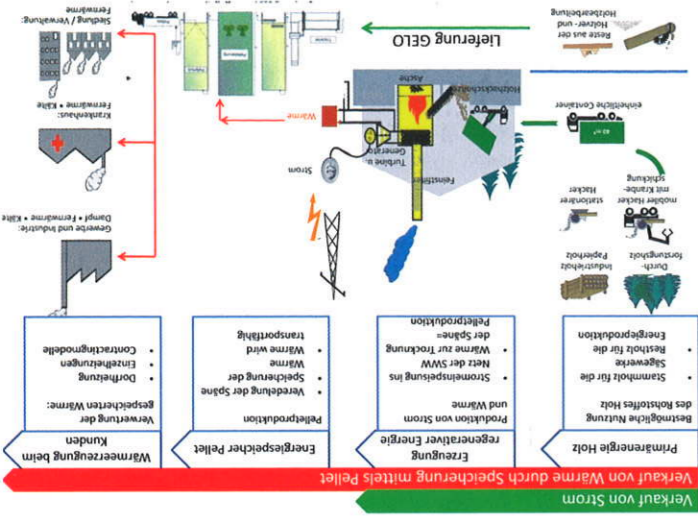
Verkauf von Strom

Verkauf von Wärme durch Speicherung mittels Pellet

Primärenergie Holz

Bestmögliche Nutzung des Rohstoffes Holz

- Stammholz für die Sägewerke
- Restholz für die Energieproduktion

Erzeugung regenerativer Energie

Produktion von Strom und Wärme

- Stromeinspeisung ins Netz der SWW
- Wärme zur Trocknung der Späne= Pelletproduktion

Energiespeicher Pellet

Pelletproduktion

- Veredelung der Späne
- Speicherung der Wärme
- Wärme wird transportfähig

Wärmeerzeugung beim Kunden

Verwertung der gespeicherten Wärme:

- Dorfheizung
- Einzelheizungen
- Contractingmodelle

Durchforstungsholz

Industrieholz Papierholz

mobiler Hacker mit Kranbeschickung

stationärer Hacker

Reste aus der Holzer- und Holzbearbeitung

einheitliche Container

Feinstfilter

Turbine u. Generator

Strom

Holzhackschnitzel

Asche

Lieferung GELO

Wärme

Gewerbe und Industrie: Dampf • Fernwärme • Kälte

Krankenhaus: Fernwärme • Kälte

Siedlung / Verwaltung: Fernwärme